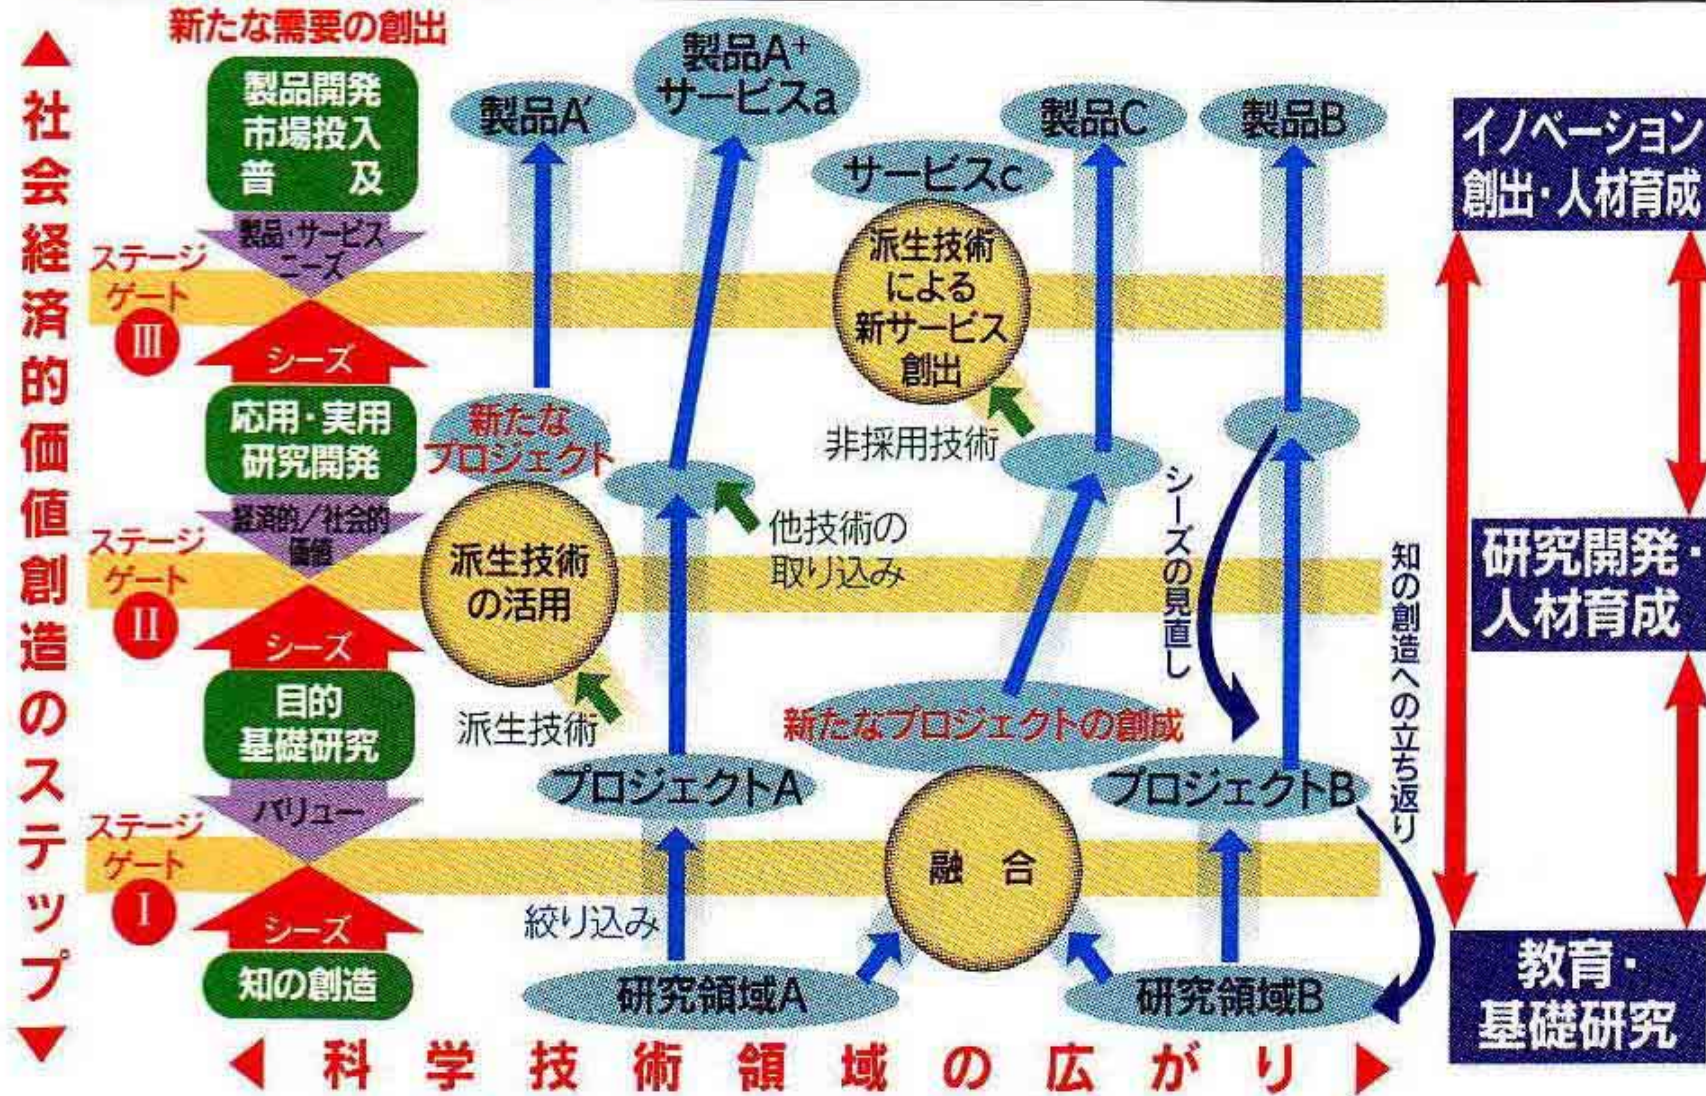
新たな需要の創出

社会経済的価値創造のステップ

製品開発
市場投入
普及

製品・サービスニーズ

ステージゲート III

シーズ

応用・実用研究開発

経済的/社会的価値

ステージゲート II

シーズ

目的基礎研究

バリュー

ステージゲート I

シーズ

知の創造

製品A'

製品A$^+$
サービスa

製品C

製品B

サービスc

派生技術による新サービス創出

新たなプロジェクト

非採用技術

他技術の取り込み

派生技術の活用

派生技術

シーズの見直し

知の創造への立ち返り

新たなプロジェクトの創成

プロジェクトA

プロジェクトB

融合

絞り込み

研究領域A

研究領域B

科学技術領域の広がり

イノベーション創出・人材育成

研究開発・人材育成

教育・基礎研究